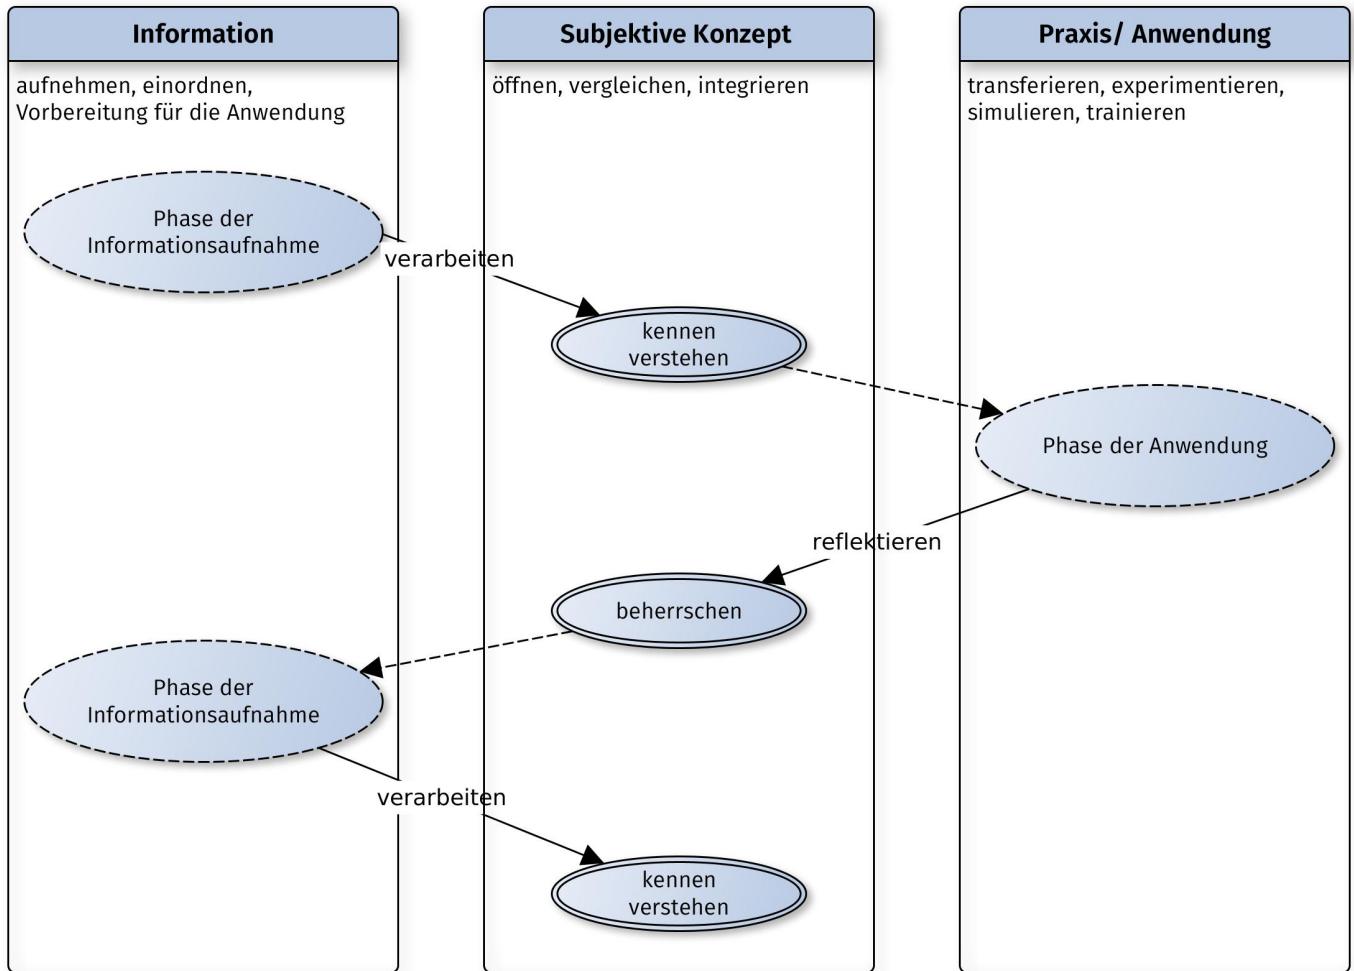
Information

aufnehmen, einordnen, Vorbereitung für die Anwendung

Subjektive Konzept

öffnen, vergleichen, integrieren

Praxis/ Anwendung

transferieren, experimentieren, simulieren, trainieren

Phase der Informationsaufnahme

verarbeiten

kennen verstehen

Phase der Anwendung

reflektieren

beherrschen

Phase der Informationsaufnahme

verarbeiten

kennen verstehen